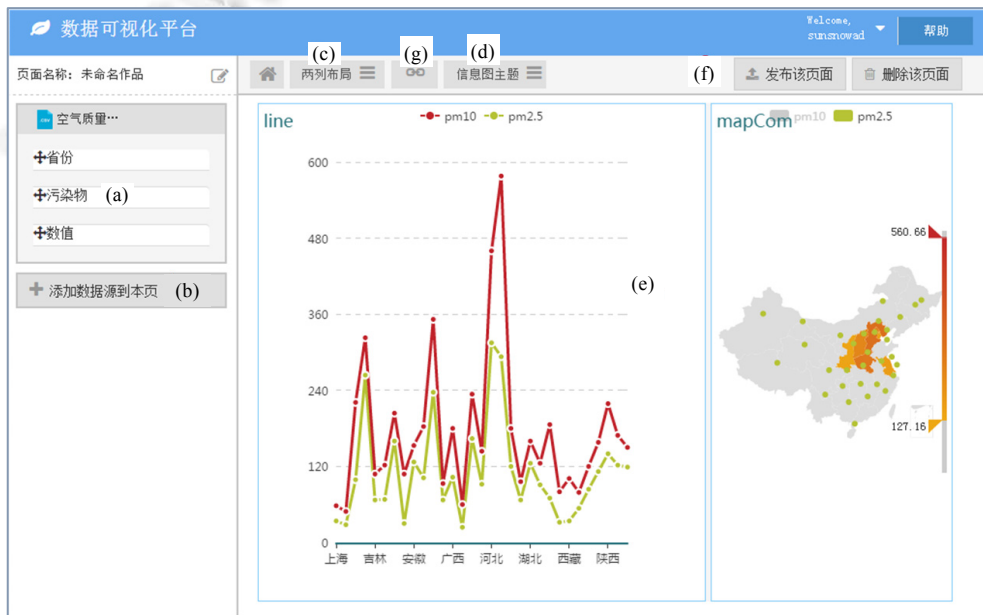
数据可视化平台

Welcome,
sunsnowad

帮助

页面名称：未命名作品

空气质量…

省份

污染物 (a)

数值

添加数据源到本页 (b)

(c)
两列布局

(g)

(d)
信息图主题

(f)
发布该页面

删除该页面

line

pm10 pm2.5

600
480
360
240
120
0

上海 吉林 安徽 广西 河北 湖北 西藏 陕西

(e)

mapCom pm10 pm2.5

560.66

127.16